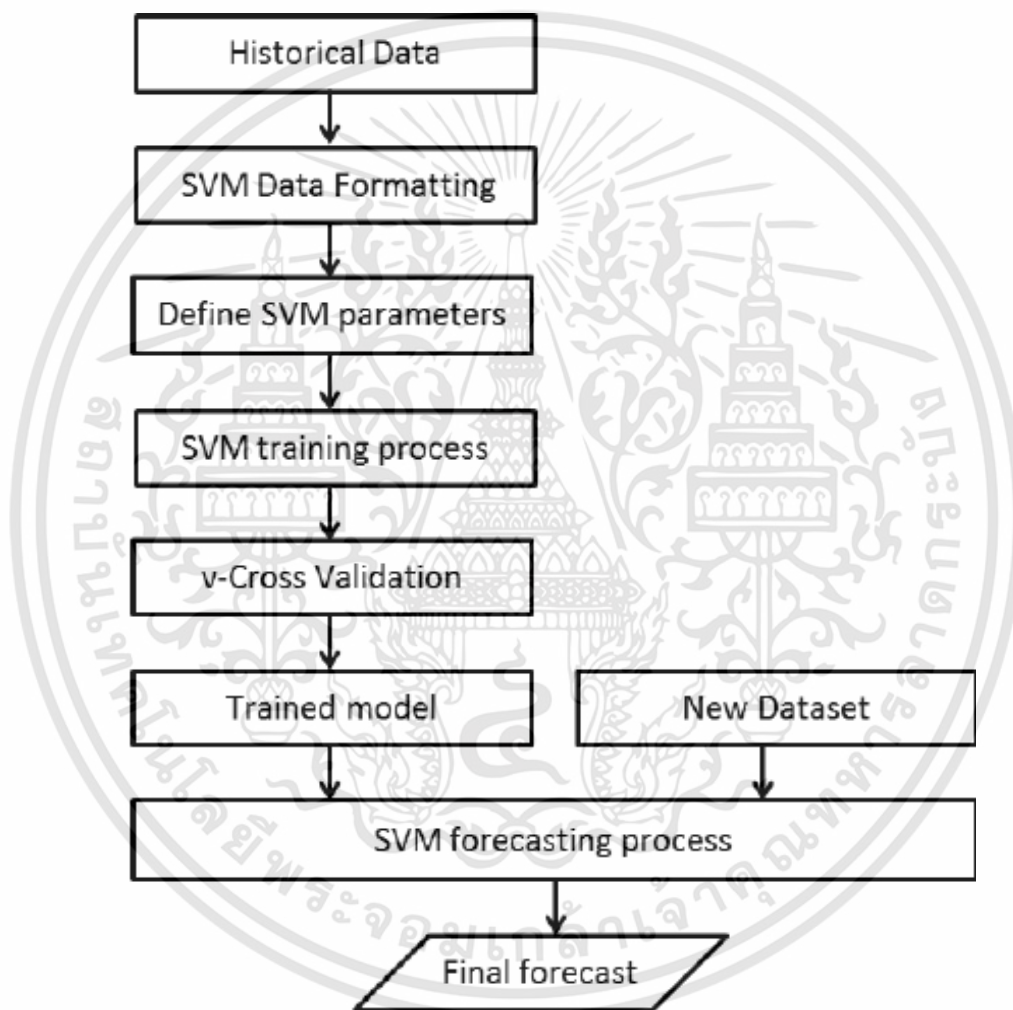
Historical Data

SVM Data Formatting

Define SVM parameters

SVM training process

v-Cross Validation

Trained model

New Dataset

SVM forecasting process

Final forecast

มหาวิทยาลัยเทคโนโลยีพระจอมเกล้าธนบุรี